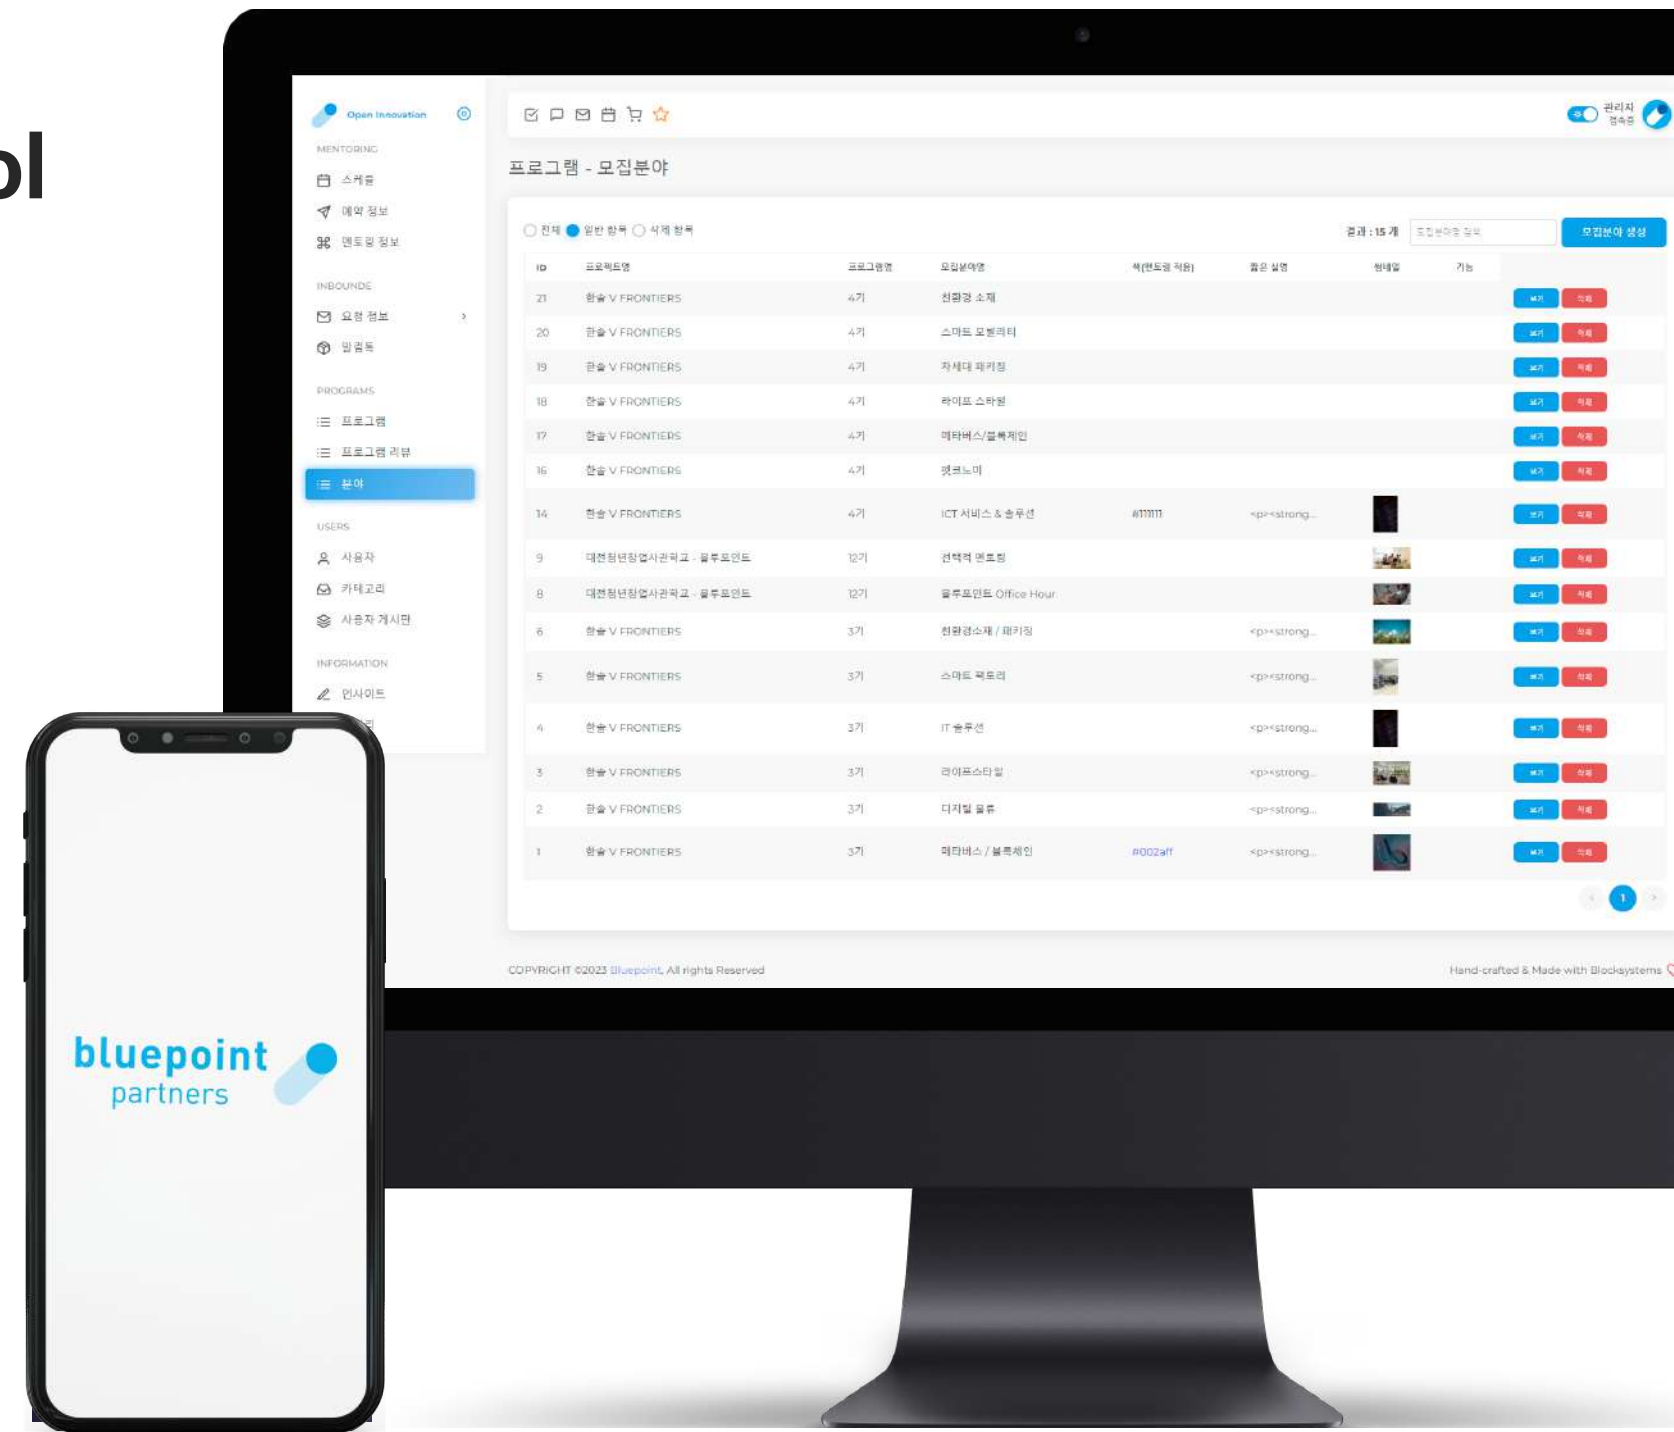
ol

Open Innovation

MENTORING
스케줄
예약 정보
멘토링 정보

INBOUNDE
요청 정보
발급목

PROGRAMS
프로그램
프로그램 리뷰
분야

USERS
사용자
카테고리
사용자 게시판

INFORMATION
인사이트

관리자

프로그램 - 모집분야

전체 일반 항목 삭제 항목

결과 : 15 개

모집분야 생성

| ID | 프로젝트명 | 프로그램명 | 모집분야명 | 색(멘토링 적용) | 짧은 설명 | 썸네일 | 기능 |
|---|---|---|---|---|---|---|---|
| 21 | 한솔 V FRONTIERS | 4기 | 친환경 소재 | | | | 보기 삭제 |
| 20 | 한솔 V FRONTIERS | 4기 | 스마트 모빌리티 | | | | 보기 삭제 |
| 19 | 한솔 V FRONTIERS | 4기 | 차세대 패키징 | | | | 보기 삭제 |
| 18 | 한솔 V FRONTIERS | 4기 | 라이프 스타일 | | | | 보기 삭제 |
| 17 | 한솔 V FRONTIERS | 4기 | 메타버스/블록체인 | | | | 보기 삭제 |
| 16 | 한솔 V FRONTIERS | 4기 | 펫코노미 | | | | 보기 삭제 |
| 14 | 한솔 V FRONTIERS | 4기 | ICT 서비스 & 솔루션 | #111111 | <p><strong... | | 보기 삭제 |
| 9 | 대전청년창업사관학교 - 블루포인트 | 12기 | 전략적 멘토링 | | | | 보기 삭제 |
| 8 | 대전청년창업사관학교 - 블루포인트 | 12기 | 블루포인트 Office Hour | | | | 보기 삭제 |
| 6 | 한솔 V FRONTIERS | 3기 | 친환경소재 / 패키징 | | <p><strong... | | 보기 삭제 |
| 5 | 한솔 V FRONTIERS | 3기 | 스마트 팩토리 | | <p><strong... | | 보기 삭제 |
| 4 | 한솔 V FRONTIERS | 3기 | IT 솔루션 | | <p><strong... | | 보기 삭제 |
| 3 | 한솔 V FRONTIERS | 3기 | 라이프스타일 | | <p><strong... | | 보기 삭제 |
| 2 | 한솔 V FRONTIERS | 3기 | 디지털 물류 | | <p><strong... | | 보기 삭제 |
| 1 | 한솔 V FRONTIERS | 3기 | 메타버스 / 블록체인 | #002aff | <p><strong... | | 보기 삭제 |

1

COPYRIGHT ©2023 Bluepoint, All rights Reserved

Hand-crafted & Made with Blocksystems

bluepoint
partners